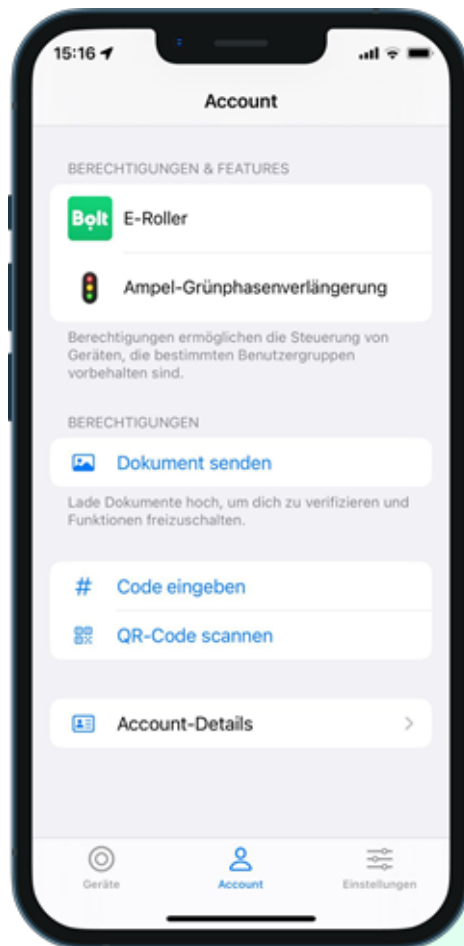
15:16

Account

BERECHTIGUNGEN & FEATURES

Bolt E-Roller

Ampel-Grünphasenverlängerung

Berechtigungen ermöglichen die Steuerung von Geräten, die bestimmten Benutzergruppen vorbehalten sind.

BERECHTIGUNGEN

Dokument senden

Lade Dokumente hoch, um dich zu verifizieren und Funktionen freizuschalten.

Code eingeben

QR-Code scannen

Account-Details

Geräte

Account

Einstellungen